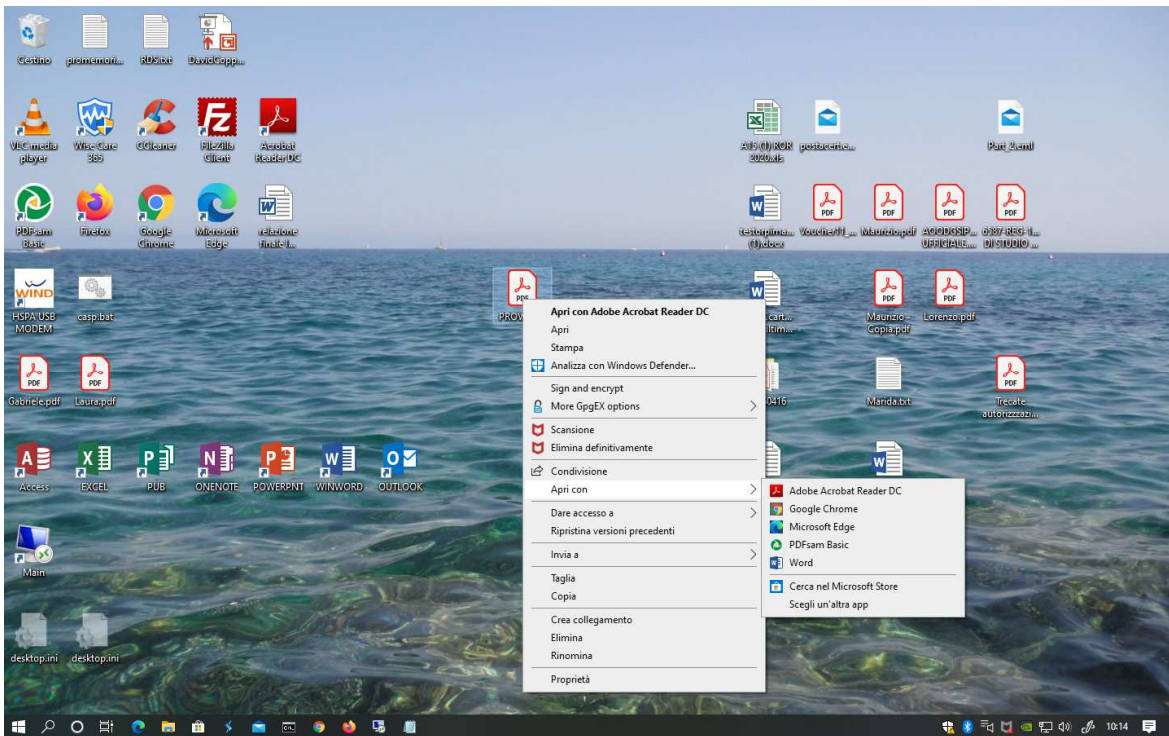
Cestino promemori... RDS.txt DavidCopp...

VLC media player Wise Care 365 CCleaner FileZilla Client Acrobat Reader DC

PDFsam Basic Firefox Google Chrome Microsoft Edge relazione finale I...

HSPA USB MODEM casp.bat

Gabriele.pdf Laura.pdf

Access EXCEL PUB ONENOTE POWERPNT WINWORD OUTLOOK

Main

desktop.ini desktop.ini

A15 (1) RCR 2020.xls postacertific...

Part_2.eml

testorpima... (1).docx Voucher11_... Maurizio.pdf AOODGSIP... UFFICIALE... 6387-REG-I... DI STUDIO ...

PDF PDF PDF PDF

PROV

...cart... ...ltim...

Maurizio - Copia.pdf Lorenzo.pdf

...0416

Marida.txt

Trecate autorizzzazi...

Apri con Adobe Acrobat Reader DC
Apri
Stampa
Analizza con Windows Defender...
Sign and encrypt
More GpgEX options
Scansione
Elimina definitivamente
Condivisione
Apri con
Dare accesso a
Ripristina versioni precedenti
Invia a
Taglia
Copia
Crea collegamento
Elimina
Rinomina
Proprietà

Adobe Acrobat Reader DC
Google Chrome
Microsoft Edge
PDFsam Basic
Word
Cerca nel Microsoft Store
Scegli un'altra app

10:14